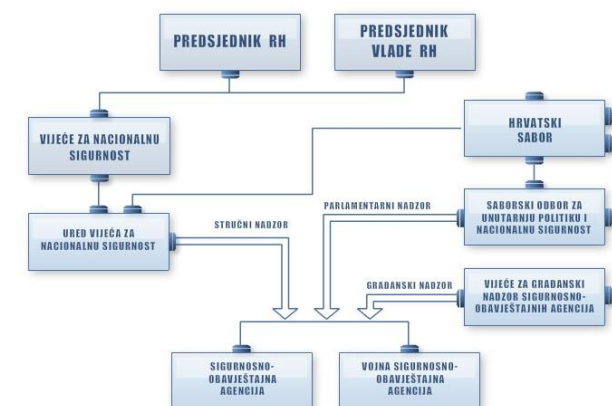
PREDSJEDNIK RH

PREDSJEDNIK VLADE RH

VIJEĆE ZA NACIONALNU SIGURNOST

HRVATSKI SABOR

PARLAMENTARNI NADZOR

SABORSKI ODBOR ZA UNUTARNJU POLITIKU I NACIONALNU SIGURNOST

STRUČNI NADZOR

URED VIJEĆA ZA NACIONALNU SIGURNOST

GRAĐANSKI NADZOR

VIJEĆE ZA GRAĐANSKI NADZOR SIGURNOSNO-OBAVJEŠTAJNIH AGENCIJA

SIGURNOSNO-OBAVJEŠTAJNA AGENCIJA

VOJNA SIGURNOSNO-OBAVJEŠTAJNA AGENCIJA